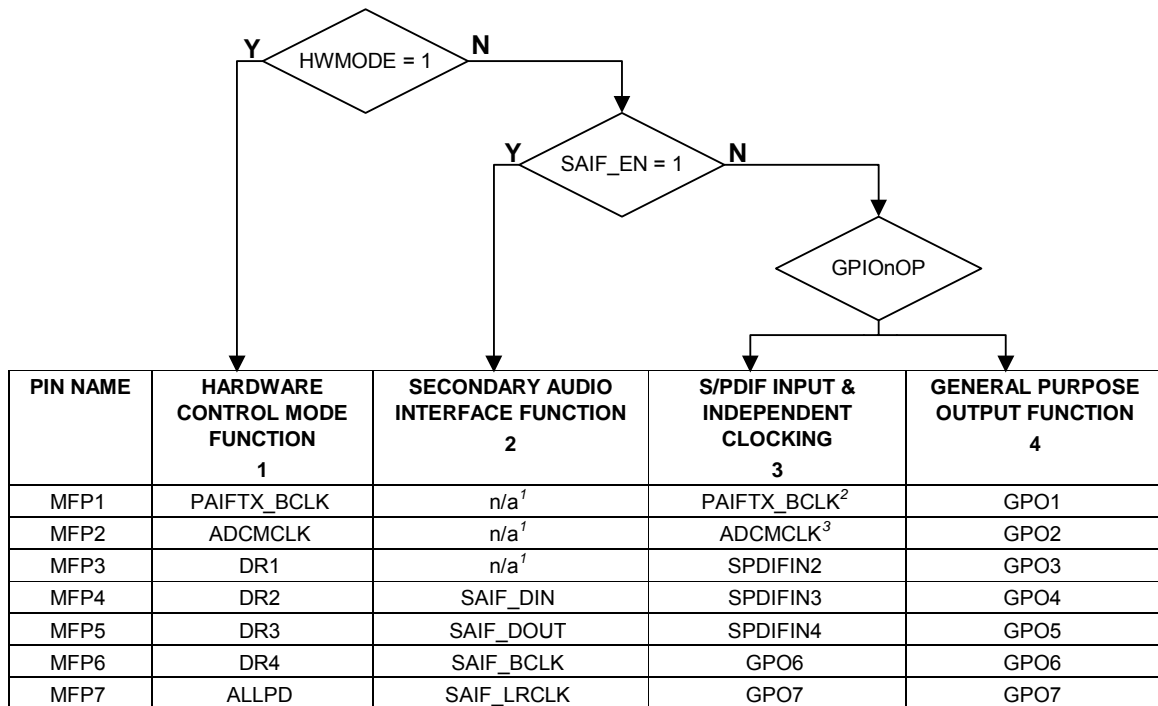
Y HWMODE = 1 N

Y SAIF_EN = 1 N

GPIOnOP

| PIN NAME | HARDWARE CONTROL MODE FUNCTION 1 | SECONDARY AUDIO INTERFACE FUNCTION 2 | S/PDIF INPUT & INDEPENDENT CLOCKING 3 | GENERAL PURPOSE OUTPUT FUNCTION 4 |
|---|---|---|---|---|
| MFP1 | PAIFTX_BCLK | n/a$^{1}$ | PAIFTX_BCLK$^{2}$ | GPO1 |
| MFP2 | ADCMCLK | n/a$^{1}$ | ADCMCLK$^{3}$ | GPO2 |
| MFP3 | DR1 | n/a$^{1}$ | SPDIFIN2 | GPO3 |
| MFP4 | DR2 | SAIF_DIN | SPDIFIN3 | GPO4 |
| MFP5 | DR3 | SAIF_DOUT | SPDIFIN4 | GPO5 |
| MFP6 | DR4 | SAIF_BCLK | GPO6 | GPO6 |
| MFP7 | ALLPD | SAIF_LRCLK | GPO7 | GPO7 |